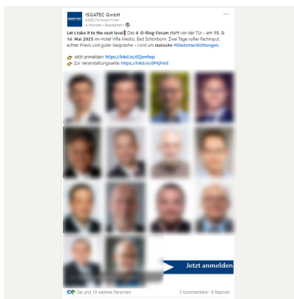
ISGATEC GmbH

Let's take it to the next level! Das 4. O-Ring Forum steht vor der Tür – am 15. & 16. Mai 2023 im Hotel Villa Medici, Bad Schönborn. Zwei Tage voller Fachtexte, echter Praxis und guter Gespräche – rund um statische #Elastomerdichtungen.

jetzt anmelden: https://bit.ly/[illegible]
Zur Veranstaltungsseite: https://bit.ly/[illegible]

Jetzt anmelden

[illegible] und 19 weitere Personen
3 Kommentare · 8 Reposts